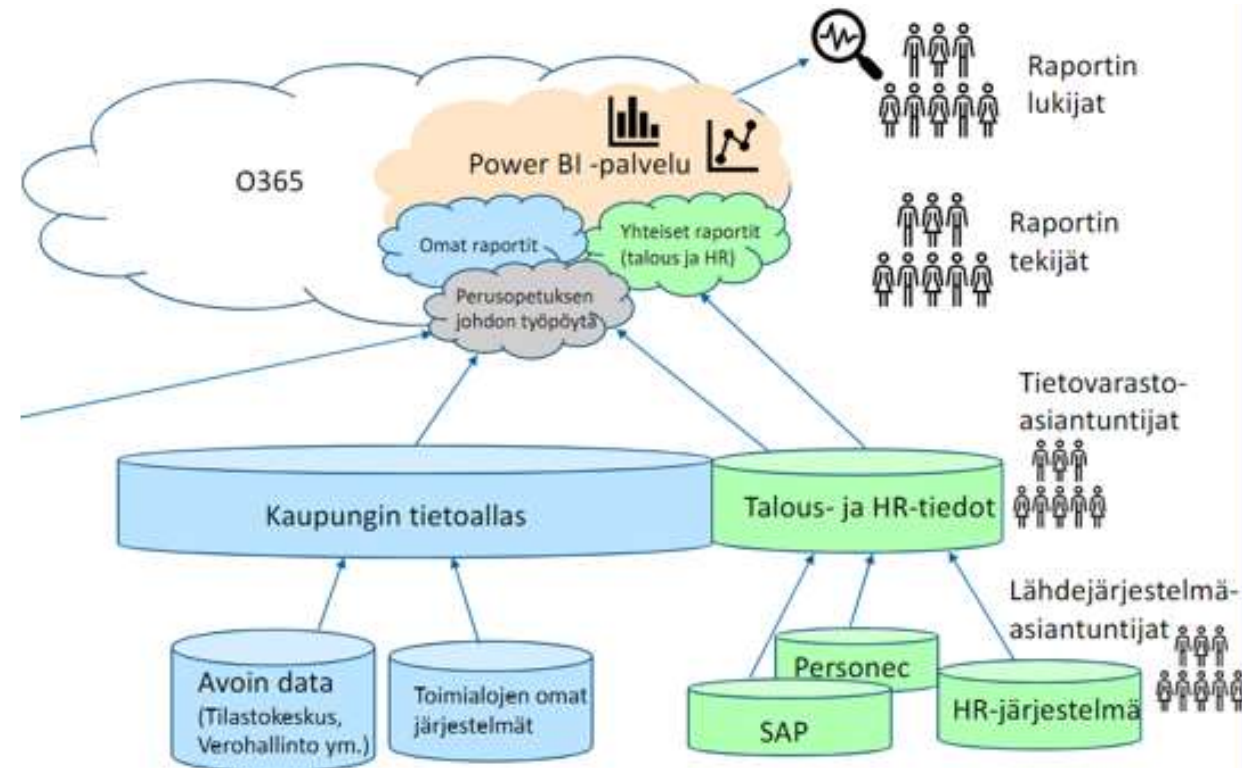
Raportin lukijat

Power BI -palvelu

O365

Raportin tekijät

Omat raportit

Yhteiset raportit (talous ja HR)

Perusopetuksen johdon työpöytä

Tietovarasto-asiantuntijat

Kaupungin tietoallas

Talous- ja HR-tiedot

Lähdejärjestelmä-asiantuntijat

Avoin data (Tilastokeskus, Verohallinto ym.)

Toimialojen omat järjestelmät

Personec

SAP

HR-järjestelmä